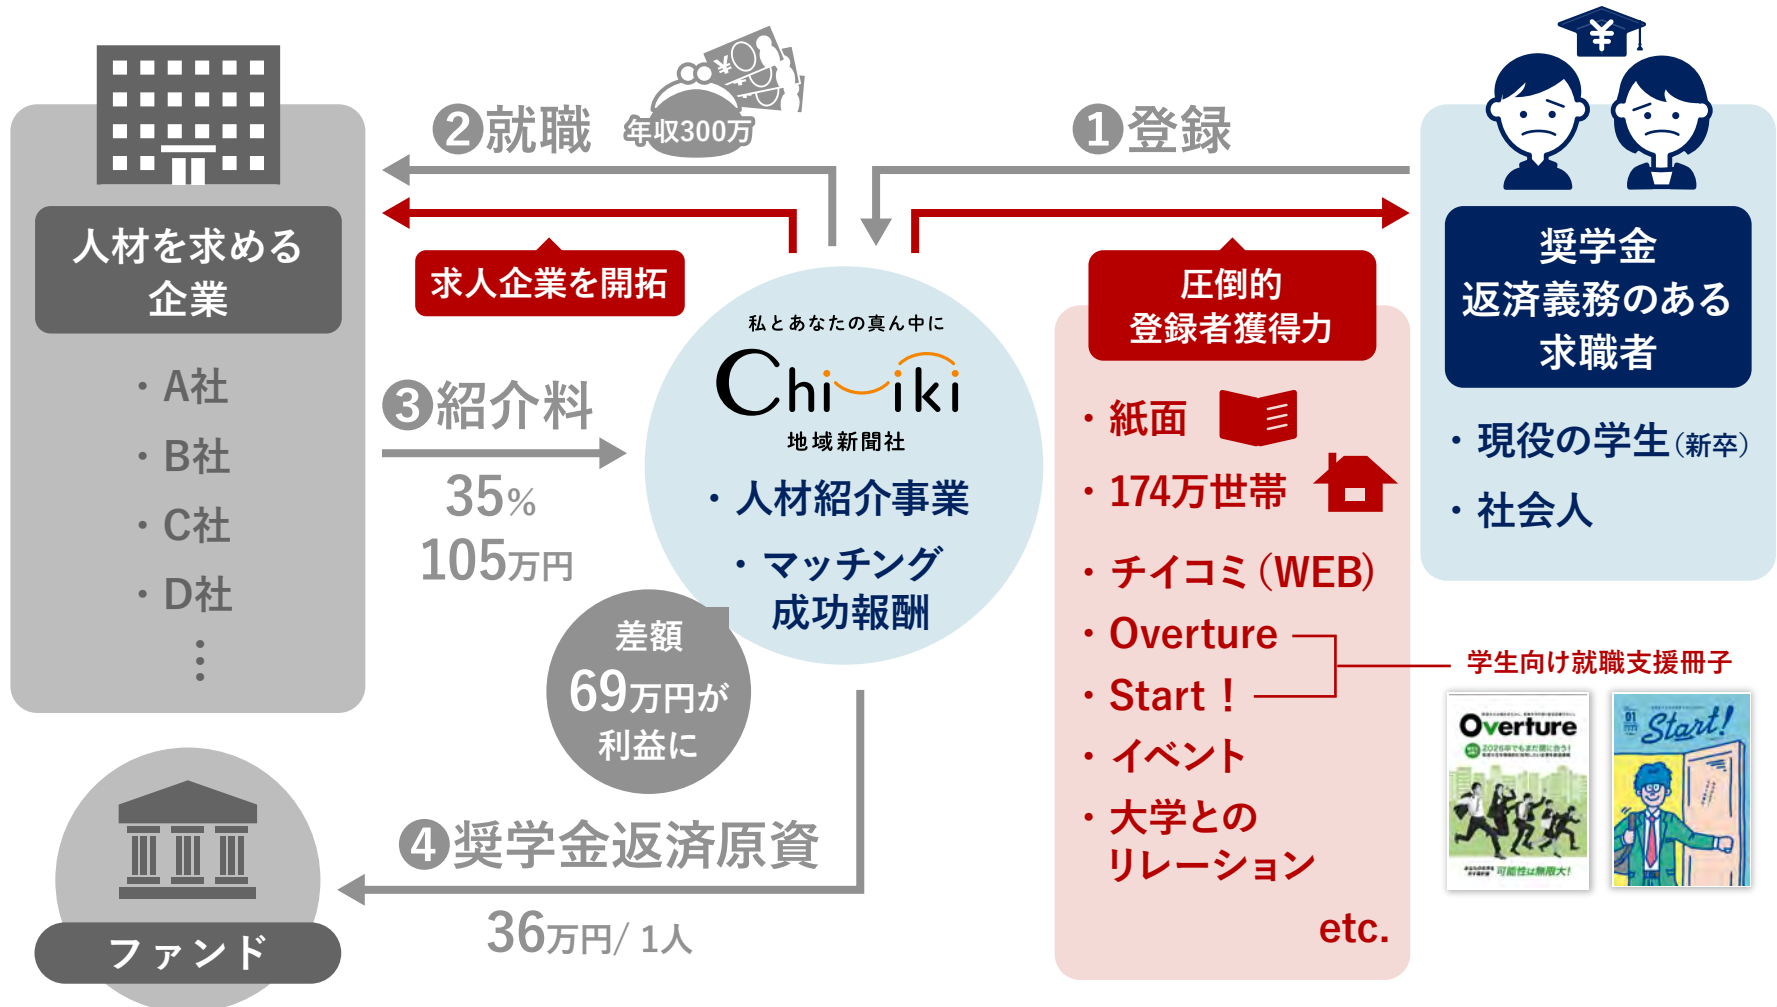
人材を求める企業

・A社
・B社
・C社
・D社
⋮

②就職 年収300万

①登録

求人企業を開拓

圧倒的登録者獲得力

奨学金返済義務のある求職者

・現役の学生(新卒)
・社会人

③紹介料
35%
105万円

私とあなたの真ん中に
Chiiki
地域新聞社

・人材紹介事業
・マッチング成功報酬

差額
69万円が
利益に

・紙面
・174万世帯
・チイコミ(WEB)
・Overture
・Start！
・イベント
・大学とのリレーション
etc.

学生向け就職支援冊子

Overture
Start!

④奨学金返済原資
36万円/ 1人

ファンド